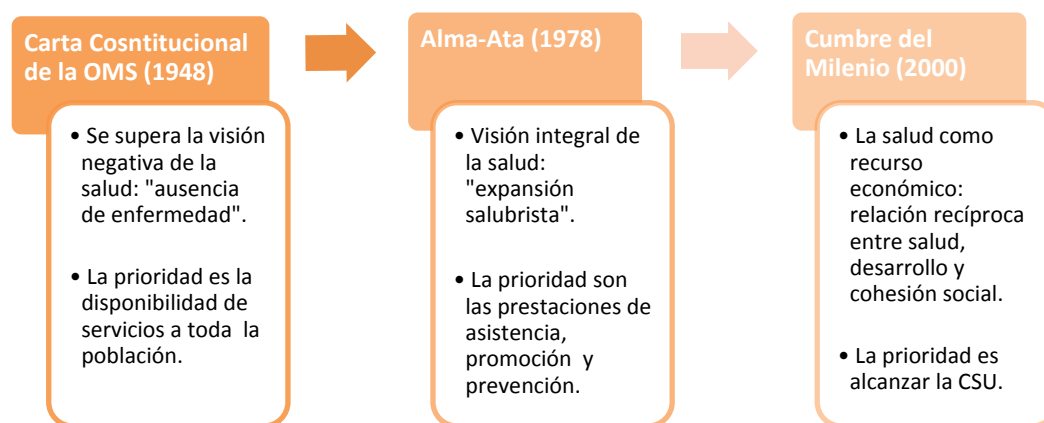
Carta Cosntitucional de la OMS (1948)

• Se supera la visión negativa de la salud: "ausencia de enfermedad".

• La prioridad es la disponibilidad de servicios a toda la población.

Alma-Ata (1978)

• Visión integral de la salud: "expansión salubrista".

• La prioridad son las prestaciones de asistencia, promoción y prevención.

Cumbre del Milenio (2000)

• La salud como recurso económico: relación recíproca entre salud, desarrollo y cohesión social.

• La prioridad es alcanzar la CSU.